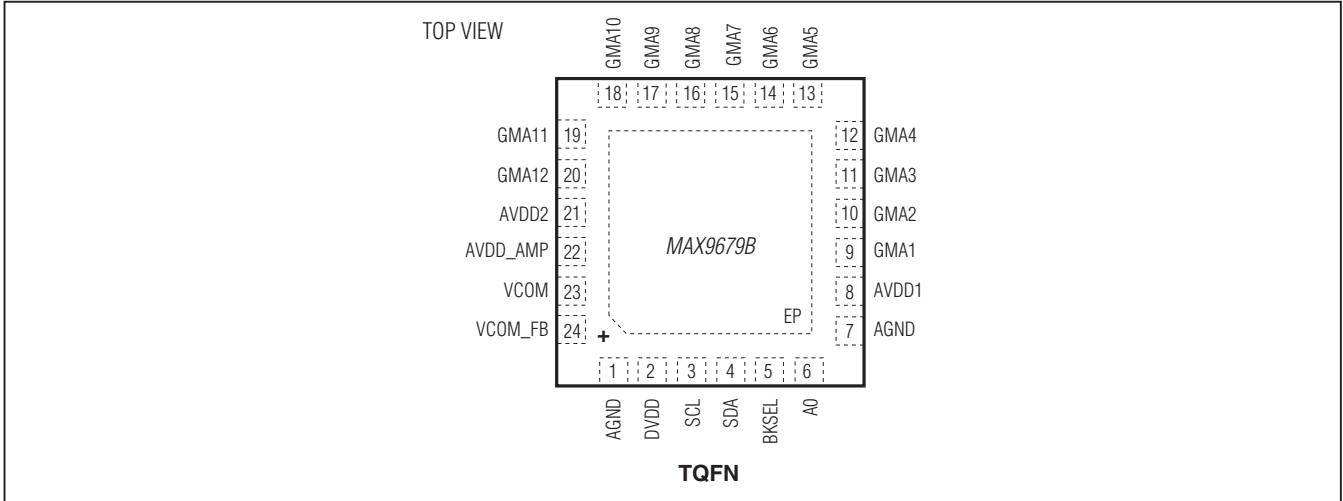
TOP VIEW

GMA10 GMA9 GMA8 GMA7 GMA6 GMA5

18 17 16 15 14 13

GMA11 19
GMA12 20
AVDD2 21
AVDD_AMP 22
VCOM 23
VCOM_FB 24

12 GMA4
11 GMA3
10 GMA2
9 GMA1
8 AVDD1
7 AGND

MAX9679B

EP

+

1 2 3 4 5 6

AGND DVDD SCL SDA BKSEL A0

TQFN